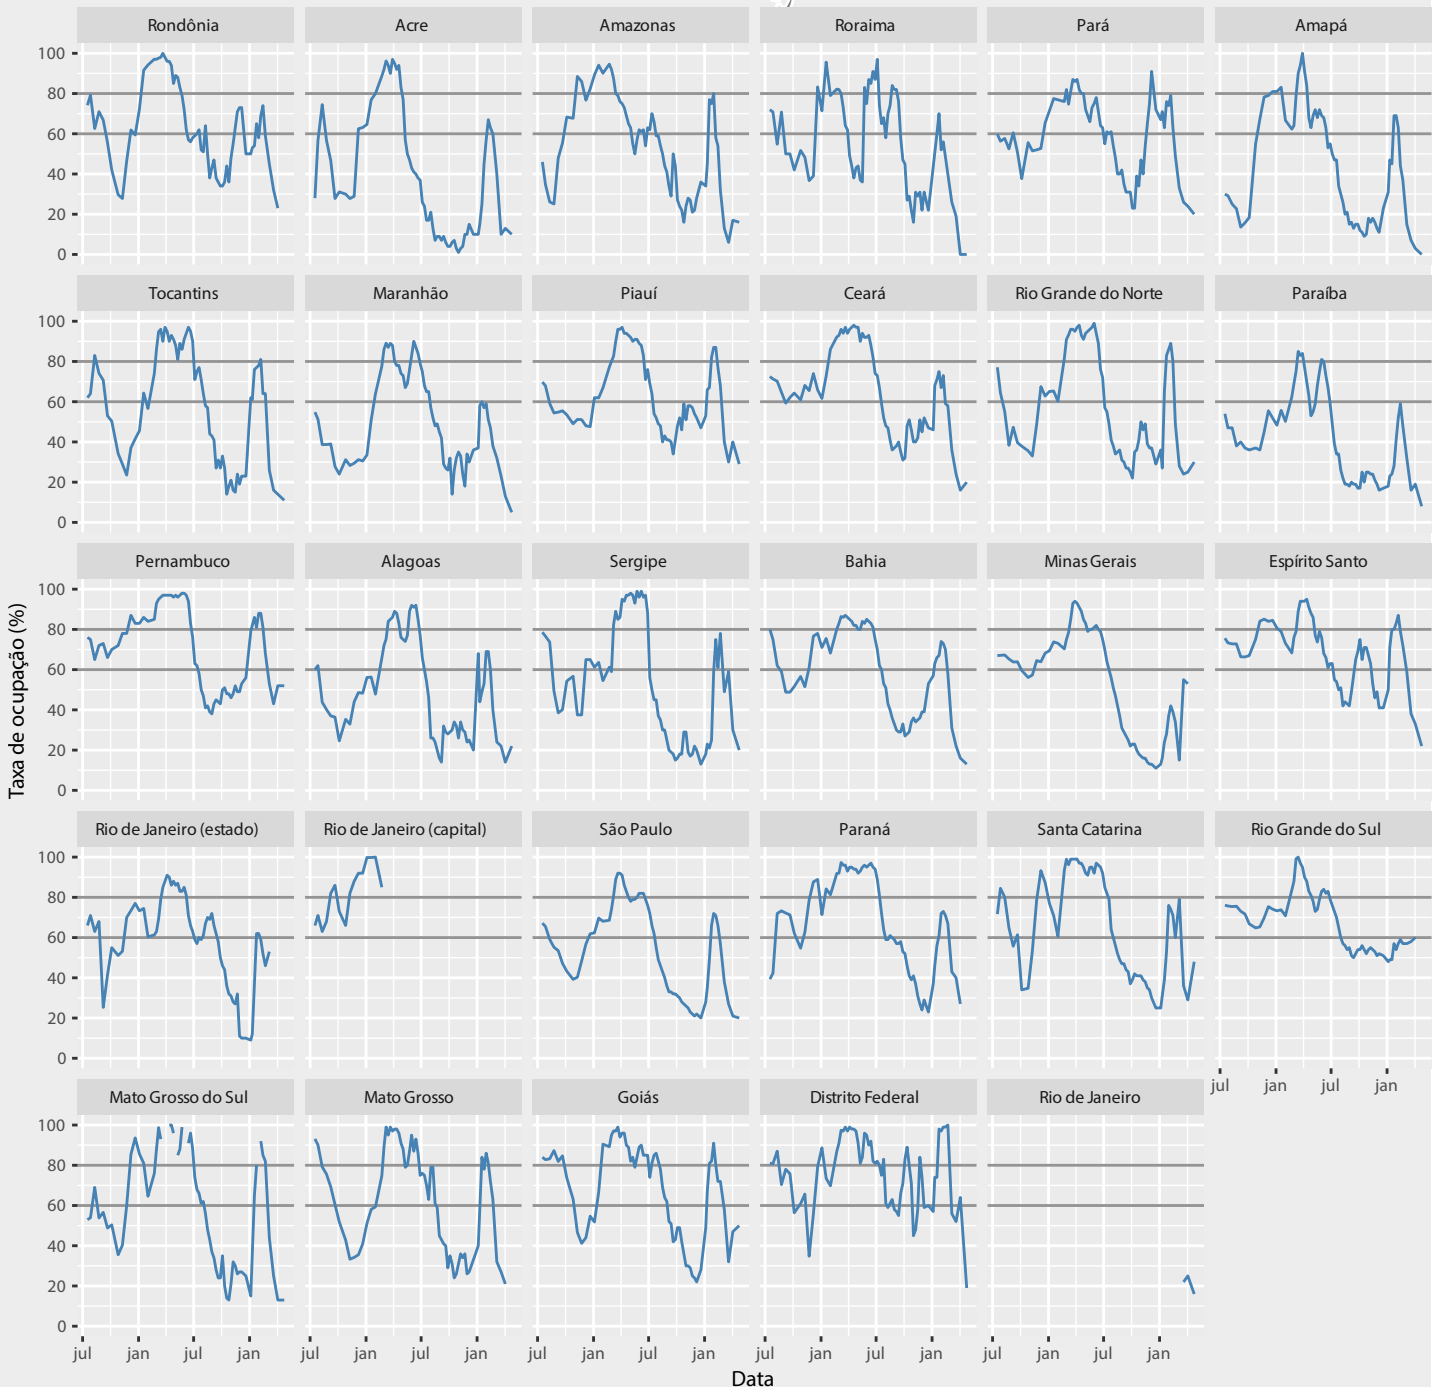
Rondônia
Acre
Amazonas
Roraima
Pará
Amapá
Tocantins
Maranhão
Piauí
Ceará
Rio Grande do Norte
Paraíba
Pernambuco
Alagoas
Sergipe
Bahia
Minas Gerais
Espírito Santo
Rio de Janeiro (estado)
Rio de Janeiro (capital)
São Paulo
Paraná
Santa Catarina
Rio Grande do Sul
Mato Grosso do Sul
Mato Grosso
Goiás
Distrito Federal
Rio de Janeiro

0
20
40
60
80
100

jul
jan
jul
jan

Taxa de ocupação (%)

Data